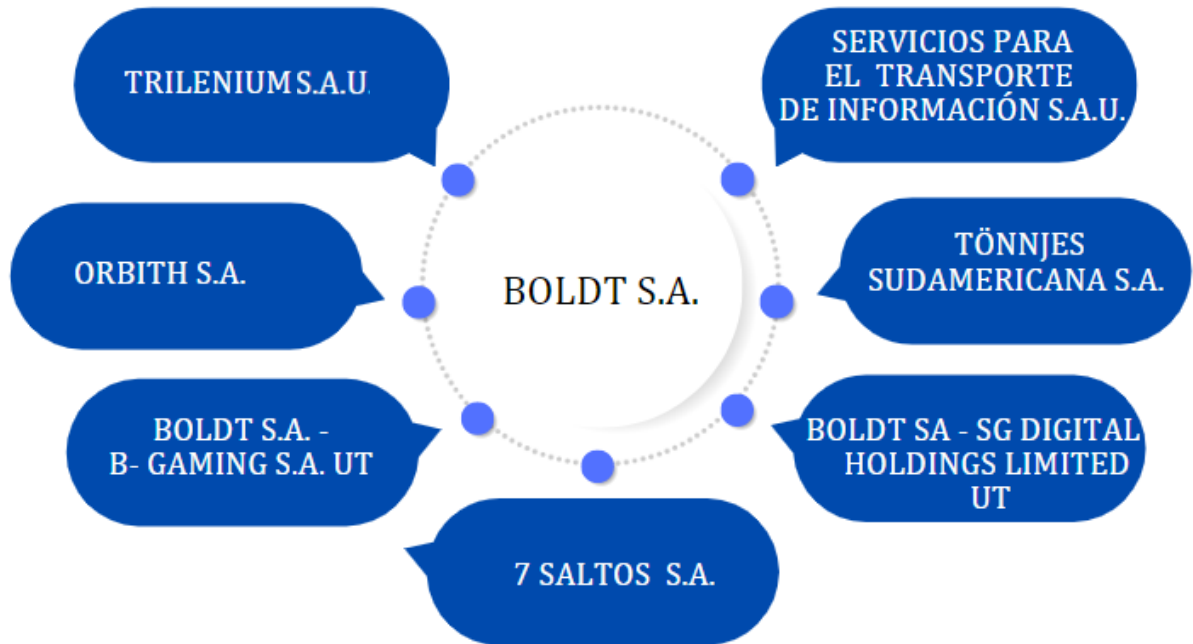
TRILENIUM S.A.U.

SERVICIOS PARA EL TRANSPORTE DE INFORMACIÓN S.A.U.

ORBITH S.A.

BOLDT S.A.

TÖNNJES SUDAMERICANA S.A.

BOLDT S.A. - B- GAMING S.A. UT

BOLDT SA - SG DIGITAL HOLDINGS LIMITED UT

7 SALTOS S.A.